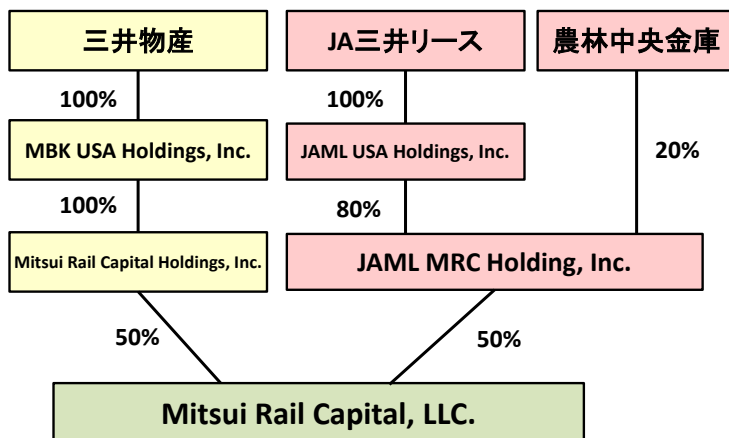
三井物産

JA三井リース

農林中央金庫

100%

100%

MBK USA Holdings, Inc.

JAML USA Holdings, Inc.

20%

100%

80%

Mitsui Rail Capital Holdings, Inc.

JAML MRC Holding, Inc.

50%

50%

Mitsui Rail Capital, LLC.